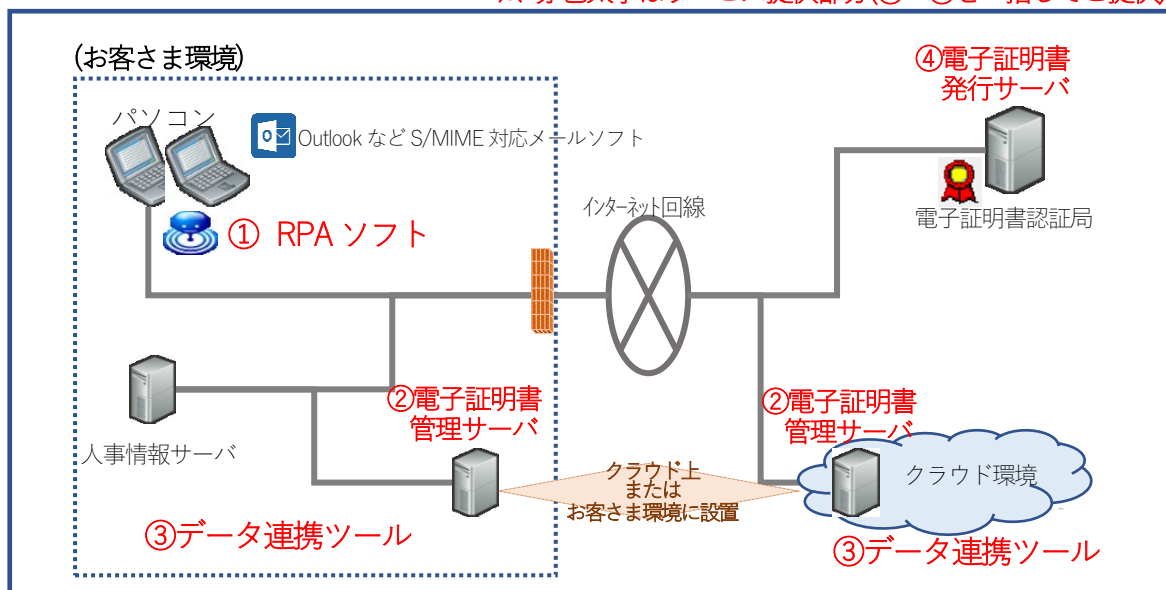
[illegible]

(お客さま環境)

パソコン

Outlook など S/MIME 対応メールソフト

① RPA ソフト

インターネット回線

④電子証明書
発行サーバ

電子証明書認証局

人事情報サーバ

②電子証明書
管理サーバ

②電子証明書
管理サーバ

クラウド上
または
お客さま環境に設置

クラウド環境

③データ連携ツール

③データ連携ツール